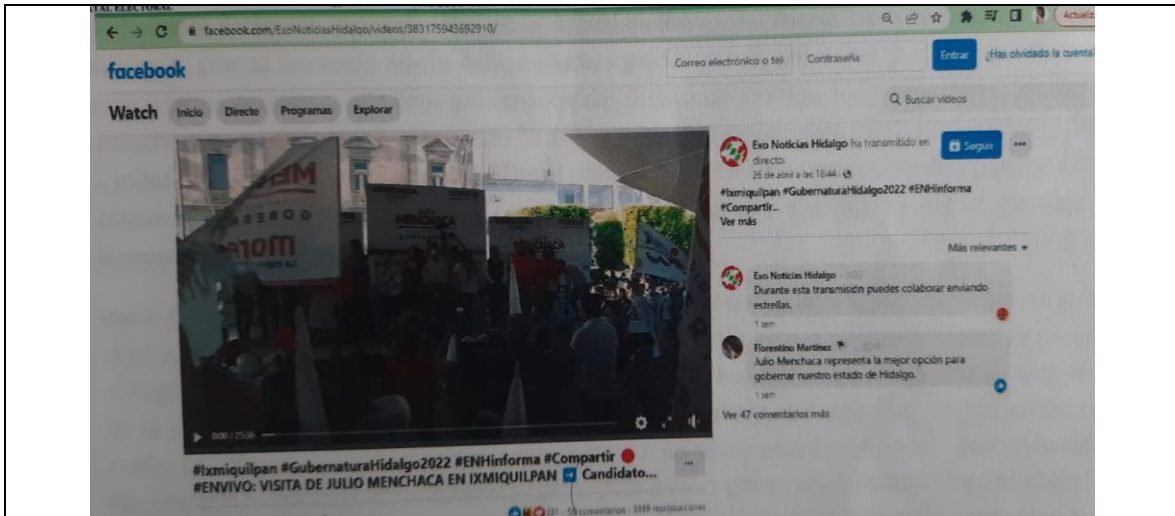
facebook.com/ExoNoticiasHidalgo/videos/383175943692910/

Actualiz

facebook

Correo electrónico o tel

Contraseña

Entrar

¿Has olvidado la cuenta?

Watch Inicio Directo Programas Explorar

Buscar vídeos

Exo Noticias Hidalgo ha transmitido en directo.
26 de abril a las 18:44

Seguir

#Ixmiquilpan #GubernaturaHidalgo2022 #ENHinforma #Compartir...
Ver más

Más relevantes

Exo Noticias Hidalgo
Durante esta transmisión puedes colaborar enviando estrellas.
1 sem

Florentino Martinez
Julio Menchaca representa la mejor opción para gobernar nuestro estado de Hidalgo.
1 sem

Ver 47 comentarios más

MENCHACA

morena

0:00 / 25:56

#Ixmiquilpan #GubernaturaHidalgo2022 #ENHinforma #Compartir
#ENVIVO: VISITA DE JULIO MENCHACA EN IXMIQUILPAN Candidato...

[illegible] comentarios · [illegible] reproducciones